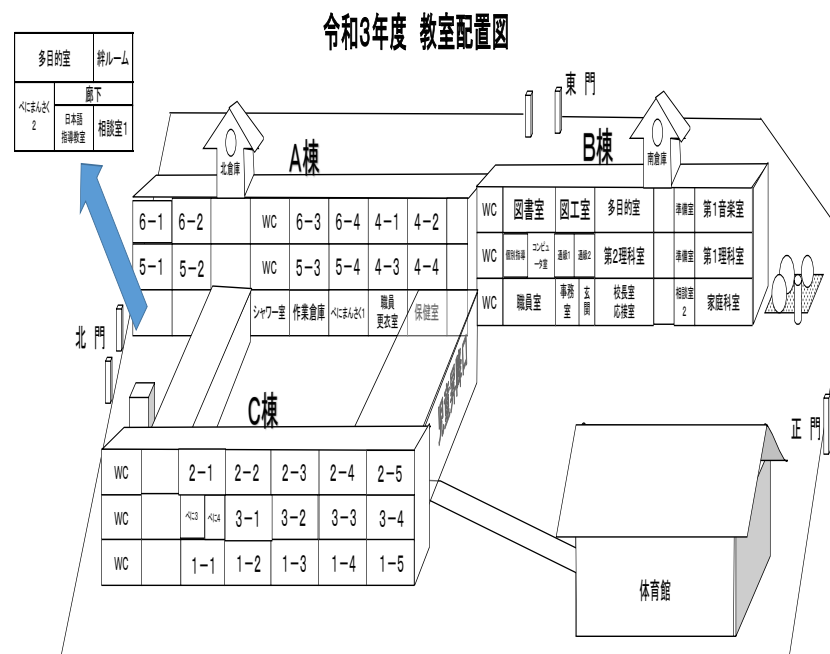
令和3年度 教室配置図

| 多目的室 | | 絆ルーム |
|---|---|---|
| べにまんさく2 | 廊下 | |
| | 日本語指導教室 | 相談室1 |

東門

北倉庫

A棟

| 6−1 | 6−2 | | WC | 6−3 | 6−4 | 4−1 | 4−2 |
|---|---|---|---|---|---|---|---|
| 5−1 | 5−2 | | WC | 5−3 | 5−4 | 4−3 | 4−4 |
| | | | シャワー室 | 作業倉庫 | べにまんさく1 | 職員更衣室 | 保健室 |

南倉庫

B棟

| WC | 図書室 | 図工室 | 多目的室 | 準備室 | 第1音楽室 |
|---|---|---|---|---|---|
| WC | 個別指導 コンピュータ室 通級1 通級2 | | 第2理科室 | 準備室 | 第1理科室 |
| WC | 職員室 | 事務室 玄関 | 校長室 応接室 | 相談室2 | 家庭科室 |

北門

C棟

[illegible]

| WC | | 2−1 | 2−2 | 2−3 | 2−4 | 2−5 |
|---|---|---|---|---|---|---|
| WC | | べに3 べに4 | 3−1 | 3−2 | 3−3 | 3−4 |
| WC | | 1−1 | 1−2 | 1−3 | 1−4 | 1−5 |

正門

体育館